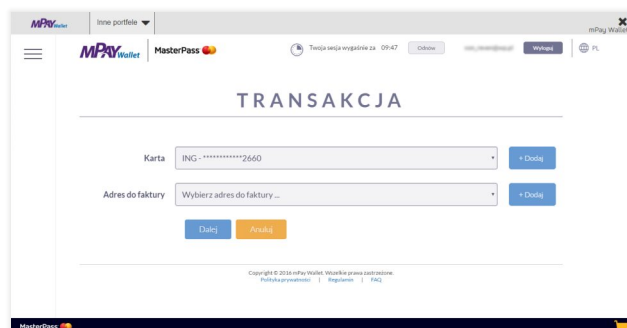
MPAY Wallet | Inne portfele

mPay Wallet

MPAY Wallet | MasterPass

Twoja sesja wygaśnie za 09:47 Odnów

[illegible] Wyloguj PL

TRANSAKCJA

Karta ING - ************2660 + Dodaj

Adres do faktury Wybierz adres do faktury ... + Dodaj

Dalej Anuluj

Copyright © 2016 mPay Wallet. Wszelkie prawa zastrzeżone.
Polityka prywatności | Regulamin | FAQ

MasterPass